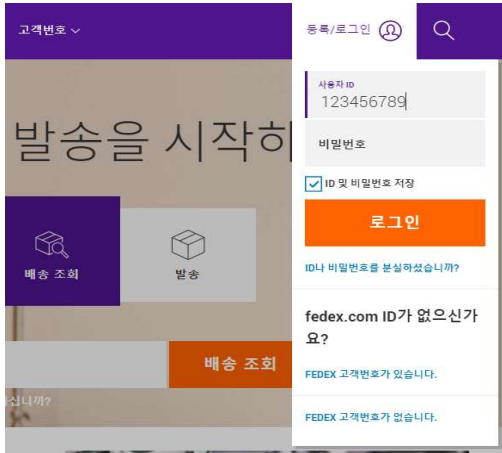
고객번호

등록/로그인

발송을 시작하

배송 조회

발송

배송 조회

십니까?

사용자 ID
123456789

비밀번호

ID 및 비밀번호 저장

로그인

ID나 비밀번호를 분실하셨습니까?

fedex.com ID가 없으신가요?

FEDEX 고객번호가 있습니다.

FEDEX 고객번호가 없습니다.